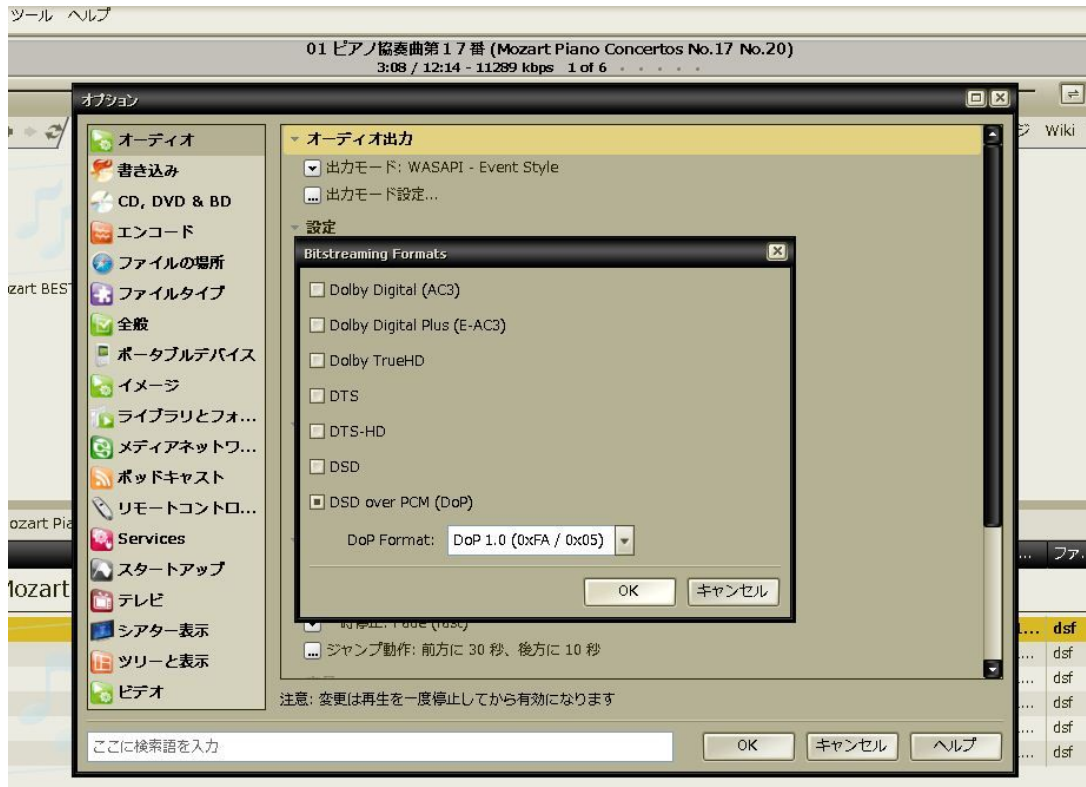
ツール ヘルプ

01 ピアノ協奏曲第17番 (Mozart Piano Concertos No.17 No.20)
3:08 / 12:14 - 11289 kbps 1 of 6

オプション

ジ Wiki

ozart BEST

ozart Pia

lozart

... ファ...

... dsf
... dsf
... dsf
... dsf
... dsf
... dsf

オーディオ
書き込み
CD, DVD & BD
エンコード
ファイルの場所
ファイルタイプ
全般
ポータブルデバイス
イメージ
ライブラリとフォ...
メディアネットワ...
ポッドキャスト
リモートコントロ...
Services
スタートアップ
テレビ
シアター表示
ツリーと表示
ビデオ

オーディオ出力
出力モード: WASAPI - Event Style
出力モード設定...
設定

Bitstreaming Formats

Dolby Digital (AC3)
Dolby Digital Plus (E-AC3)
Dolby TrueHD
DTS
DTS-HD
DSD
DSD over PCM (DoP)
DoP Format: DoP 1.0 (0xFA / 0x05)

OK キャンセル

一時停止: Fade (fast)
ジャンプ動作: 前方に 30 秒、後方に 10 秒

注意: 変更は再生を一度停止してから有効になります

ここに検索語を入力

OK キャンセル ヘルプ